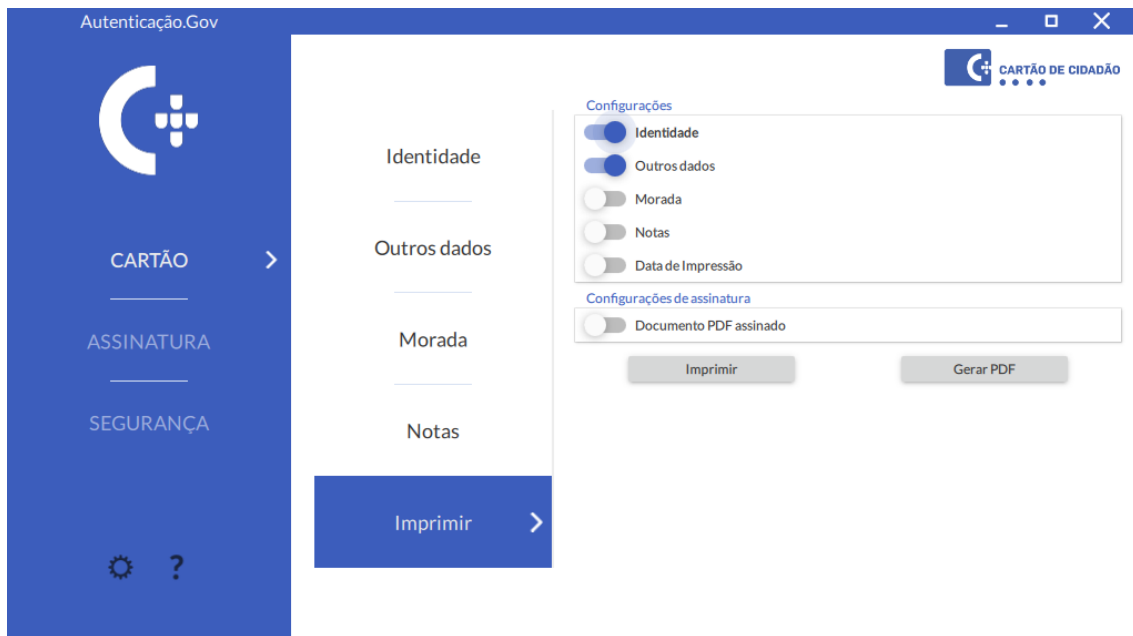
Autenticação.Gov

CARTÃO

ASSINATURA

SEGURANÇA

?

CARTÃO DE CIDADÃO

Identidade

Outros dados

Morada

Notas

Imprimir

Configurações

Identidade

Outros dados

Morada

Notas

Data de Impressão

Configurações de assinatura

Documento PDF assinado

Imprimir

Gerar PDF